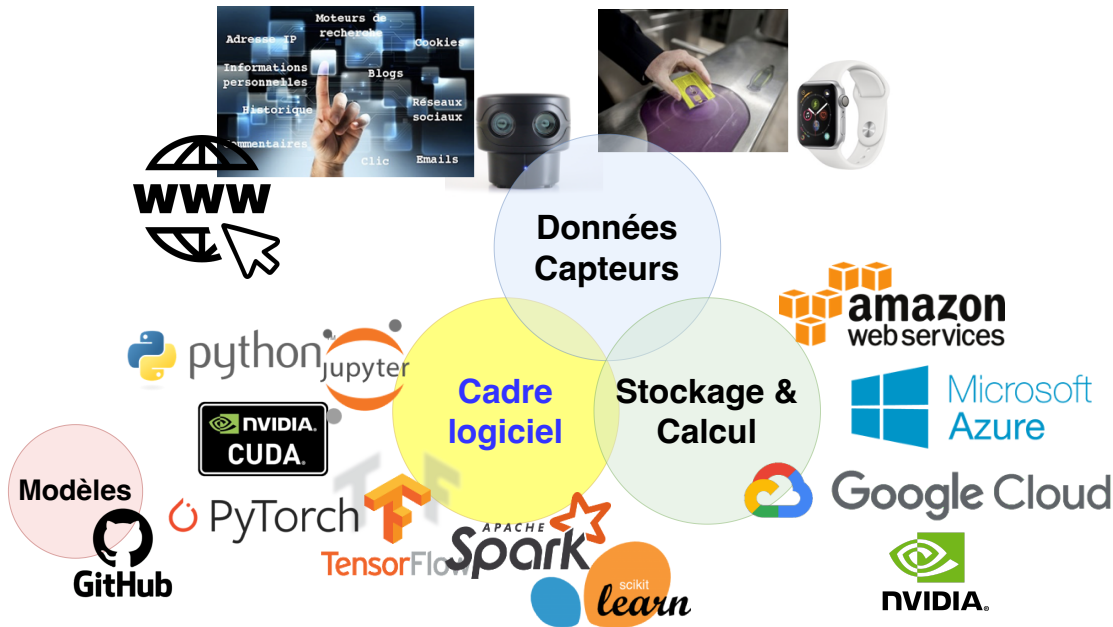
Moteurs de recherche

Adresse IP

Cookies

Informations personnelles

Blogs

Historique

Réseaux sociaux

Commentaires

Clic

Emails

www

Données Capteurs

amazon web services

python

jupyter

Cadre logiciel

Stockage & Calcul

Microsoft Azure

NVIDIA CUDA.

Modèles

Google Cloud

PyTorch

TensorFlow

APACHE Spark

GitHub

scikit learn

NVIDIA.